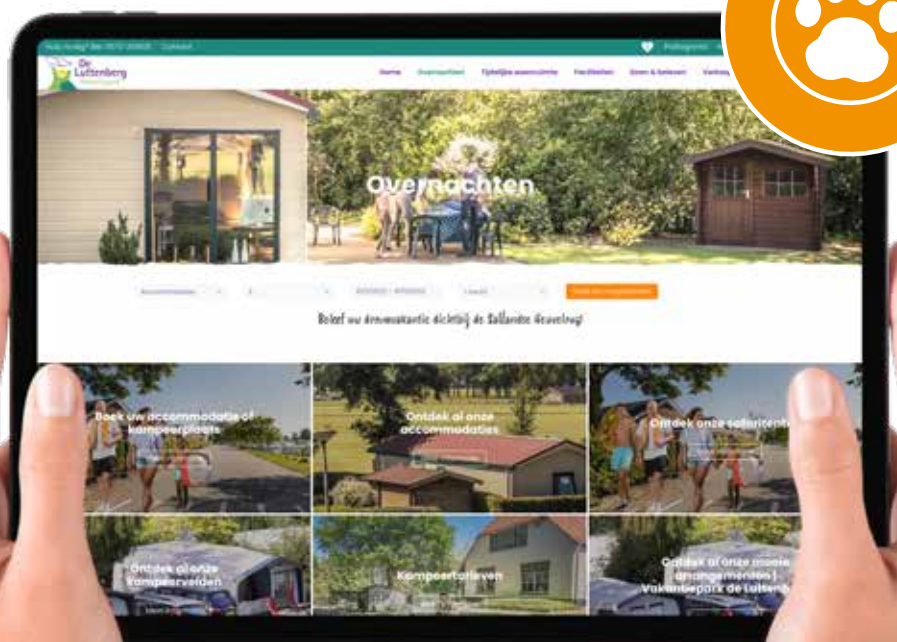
De Luttenberg

Home Overnachten Tijdelijke woonruimte Faciliteiten Doen & beleven Verkoop

Overnachten

Beleef uw droomvakantie dichtbij de Sallandse Heuvelrug!

Boek uw accommodatie of kampeerplaats

Ontdek al onze accommodaties

Ontdek onze safaritent

Ontdek al onze kampeervelden

Kampeertafereel

Ontdek al onze mooie arrangementen | Vakantiepark de Luttenb